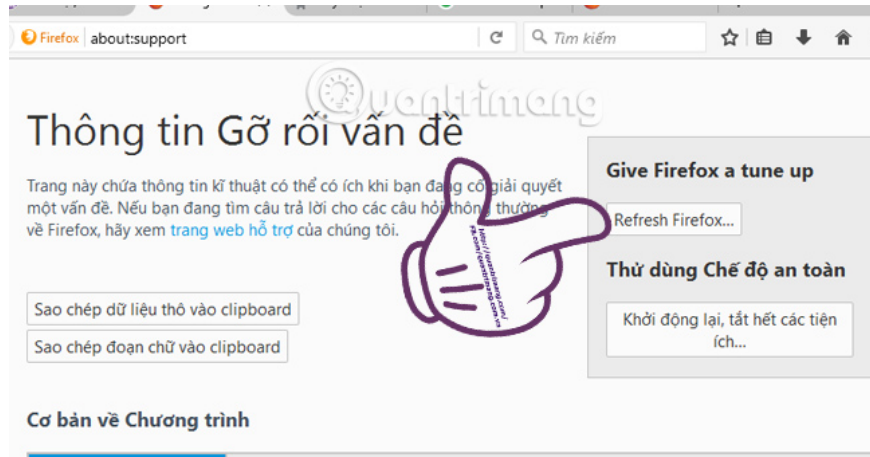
Firefox about:support

Tìm kiếm

Quantrimang

Thông tin Gỡ rối vấn đề

Trang này chứa thông tin kĩ thuật có thể có ích khi bạn đang cố giải quyết một vấn đề. Nếu bạn đang tìm câu trả lời cho các câu hỏi thông thường về Firefox, hãy xem trang web hỗ trợ của chúng tôi.

http://quantrimang.com/ fb.com/quantrimang.com.vn

Sao chép dữ liệu thô vào clipboard

Sao chép đoạn chữ vào clipboard

Cơ bản về Chương trình

Give Firefox a tune up

Refresh Firefox...

Thử dùng Chế độ an toàn

Khởi động lại, tắt hết các tiện ích...